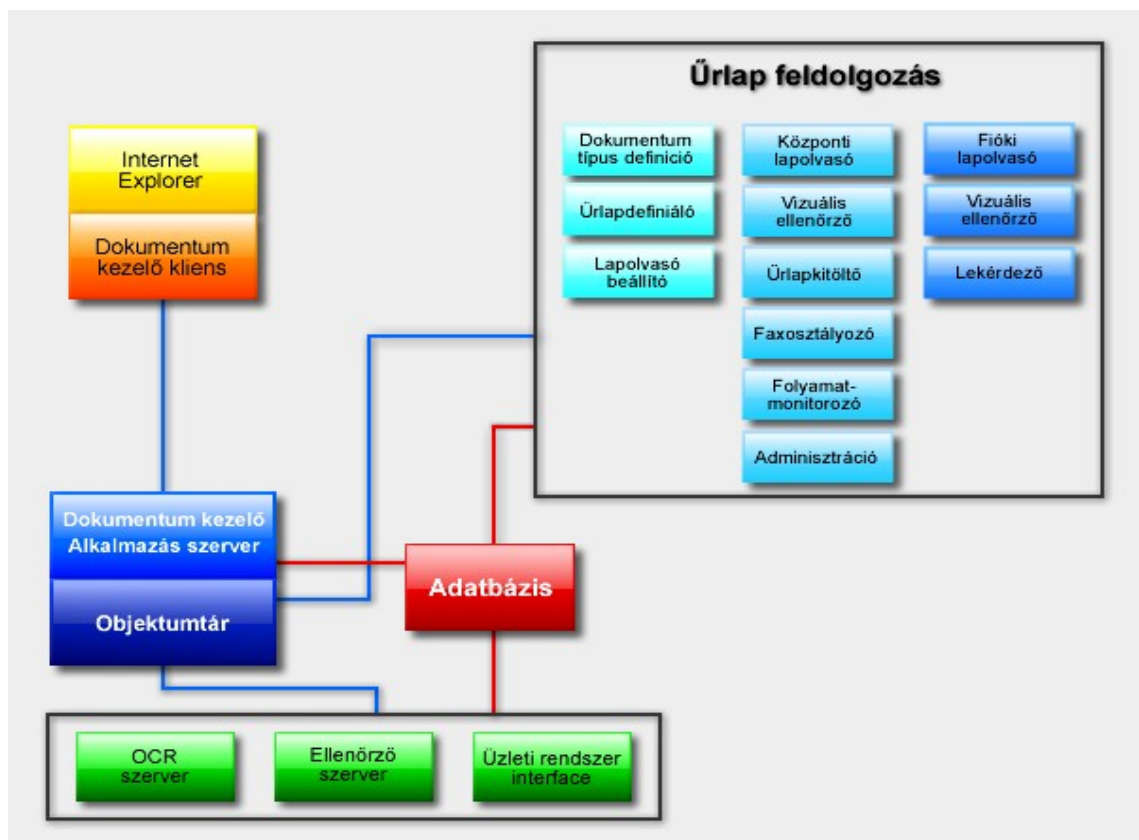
Űrlap feldolgozás

Dokumentum típus definició

Űrlapdefiniáló

Lapolvasó beállító

Központi lapolvasó

Vizuális ellenőrző

Űrlapkitöltő

Faxosztályozó

Folyamatmonitorozó

Adminisztráció

Fióki lapolvasó

Vizuális ellenőrző

Lekérdező

Internet Explorer

Dokumentum kezelő kliens

Dokumentum kezelő Alkalmazás szerver

Objektumtár

Adatbázis

OCR szerver

Ellenőrző szerver

Üzleti rendszer interface